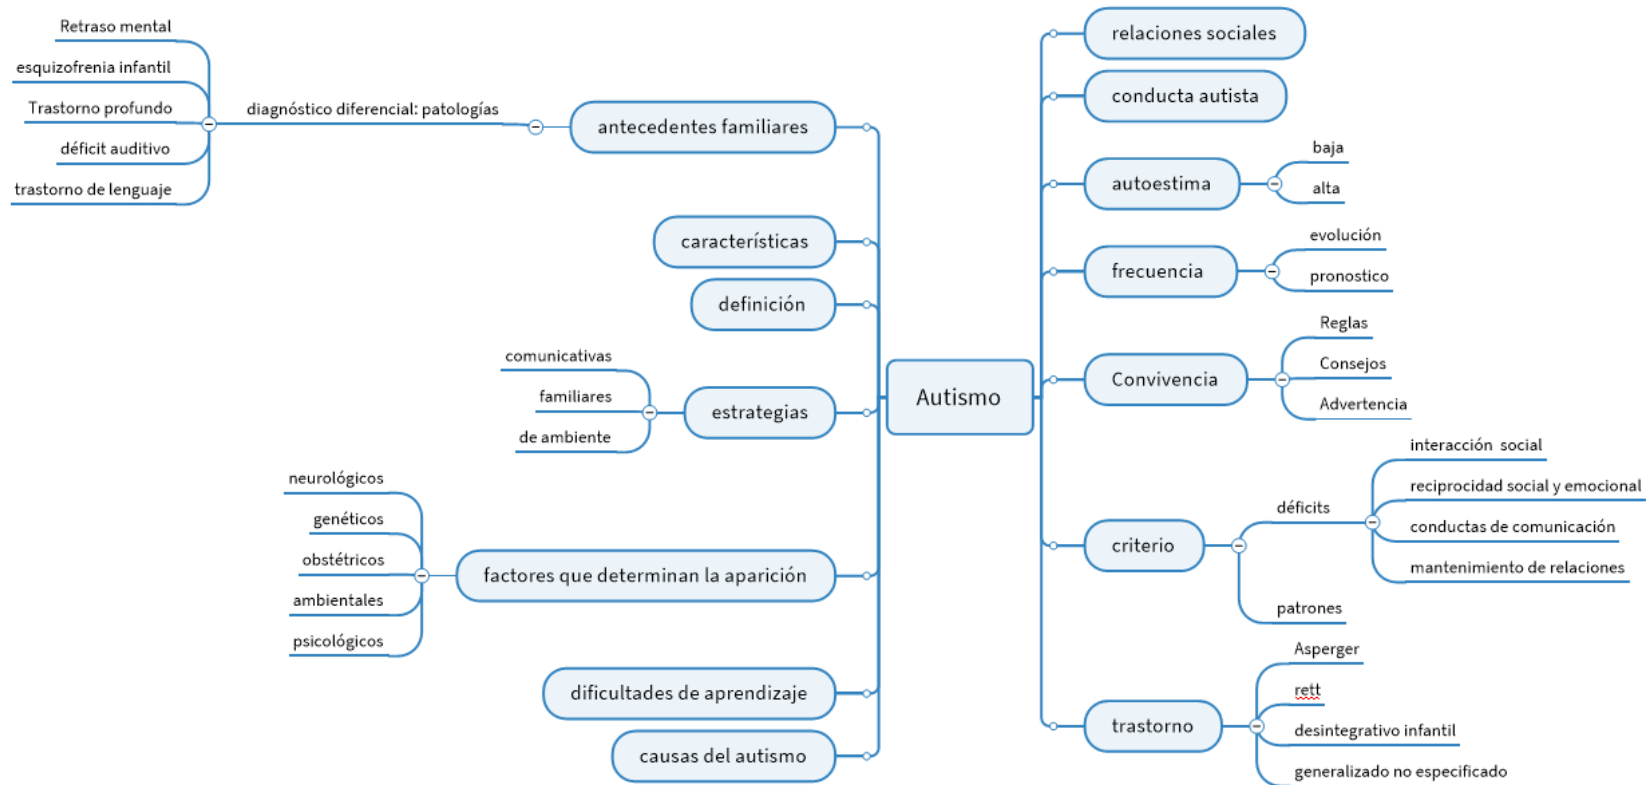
Autismo

antecedentes familiares
diagnóstico diferencial: patologías
Retraso mental
esquizofrenia infantil
Trastorno profundo
déficit auditivo
trastorno de lenguaje

características

definición

estrategias
comunicativas
familiares
de ambiente

factores que determinan la aparición
neurológicos
genéticos
obstétricos
ambientales
psicológicos

dificultades de aprendizaje

causas del autismo

relaciones sociales

conducta autista

autoestima
baja
alta

frecuencia
evolución
pronostico

Convivencia
Reglas
Consejos
Advertencia

criterio
déficits
interacción social
reciprocidad social y emocional
conductas de comunicación
mantenimiento de relaciones
patrones

trastorno
Asperger
rett
desintegrativo infantil
generalizado no especificado